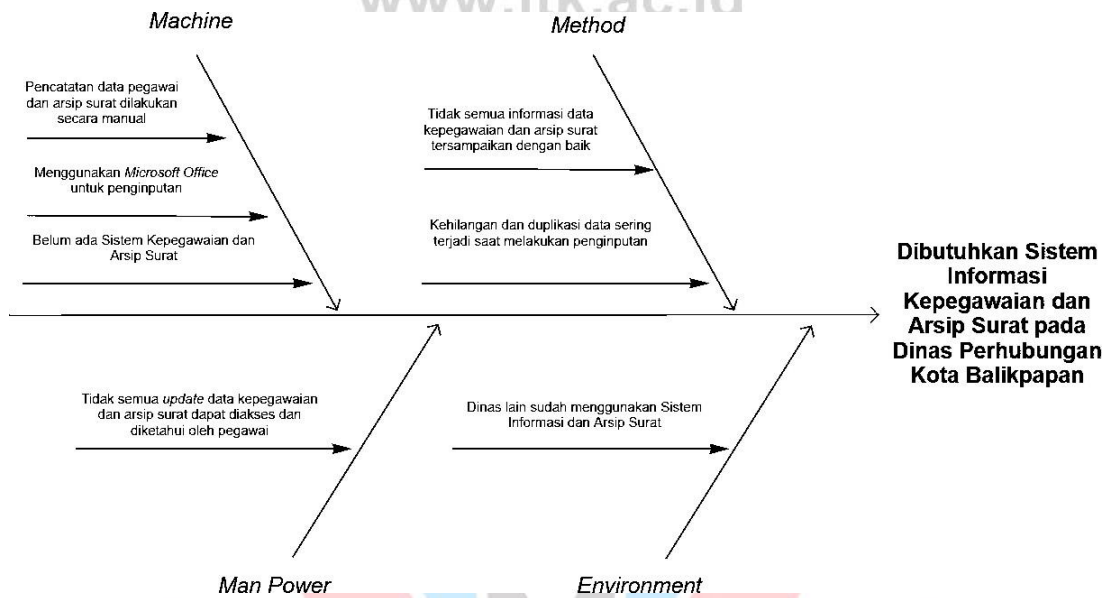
www.itk.ac.id

Machine

Pencatatan data pegawai dan arsip surat dilakukan secara manual

Menggunakan Microsoft Office untuk penginputan

Belum ada Sistem Kepegawaian dan Arsip Surat

Method

Tidak semua informasi data kepegawaian dan arsip surat tersampaikan dengan baik

Kehilangan dan duplikasi data sering terjadi saat melakukan penginputan

Dibutuhkan Sistem Informasi Kepegawaian dan Arsip Surat pada Dinas Perhubungan Kota Balikpapan

Tidak semua update data kepegawaian dan arsip surat dapat diakses dan diketahui oleh pegawai

Dinas lain sudah menggunakan Sistem Informasi dan Arsip Surat

Man Power

Environment